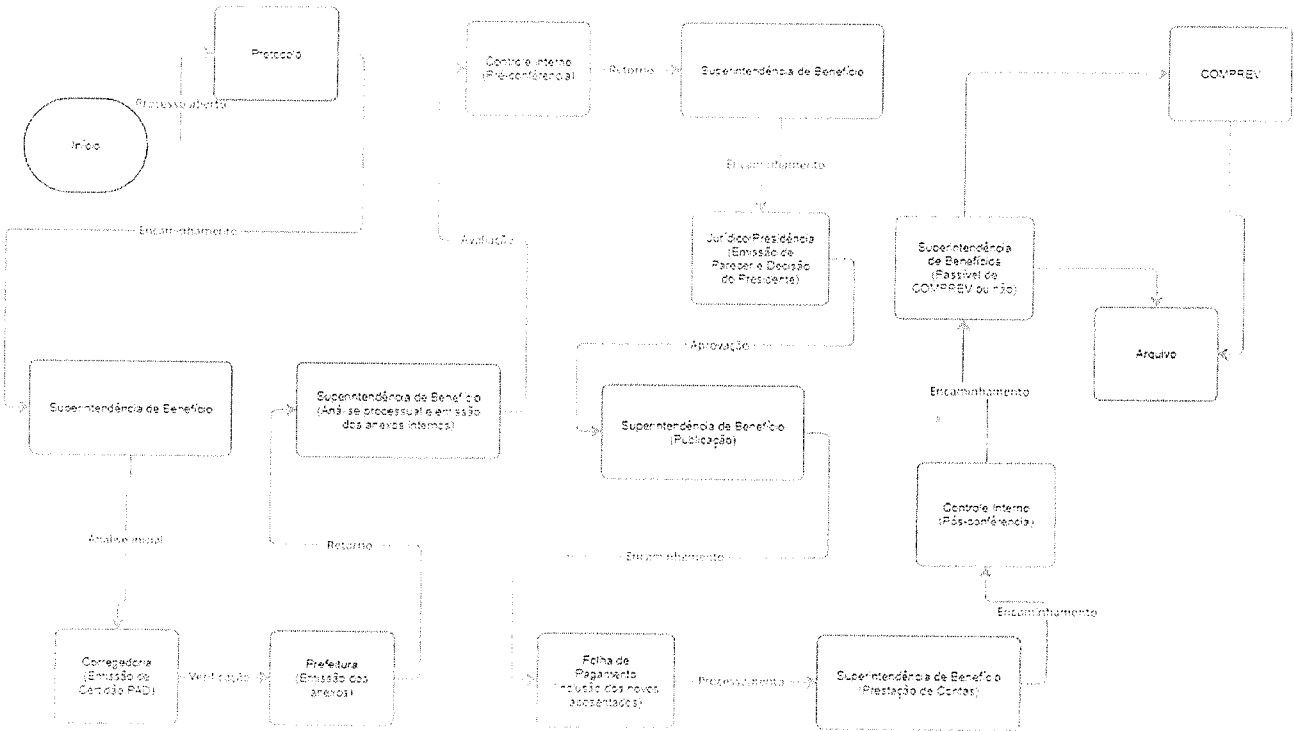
Protocolo

Processo aberto

Início

Controle Interno (Pré-conferência)

Retorno

Superintendência de Benefício

COMPREV

Encaminhamento

Jurídico/Presidência (Emissão de Parecer e Decisão do Presidente)

Superintendência de Benefício (Passível de COMPREV ou não)

Encaminhamento

Avaliação

Arquivo

Aprovação

Superintendência de Benefício

Superintendência de Benefício (Análise processual e emissão dos anexos internos)

Superintendência de Benefício (Publicação)

Encaminhamento

Controle Interno (Pós-conferência)

Análise inicial

Retorno

Encaminhamento

Encaminhamento

Corregedoria (Emissão de Certidão PAD)

Verificação

Prefeitura (Emissão dos anexos)

Folha de Pagamento (Inclusão dos novos assentados)

Processamento

Superintendência de Benefício (Prestação de Contas)